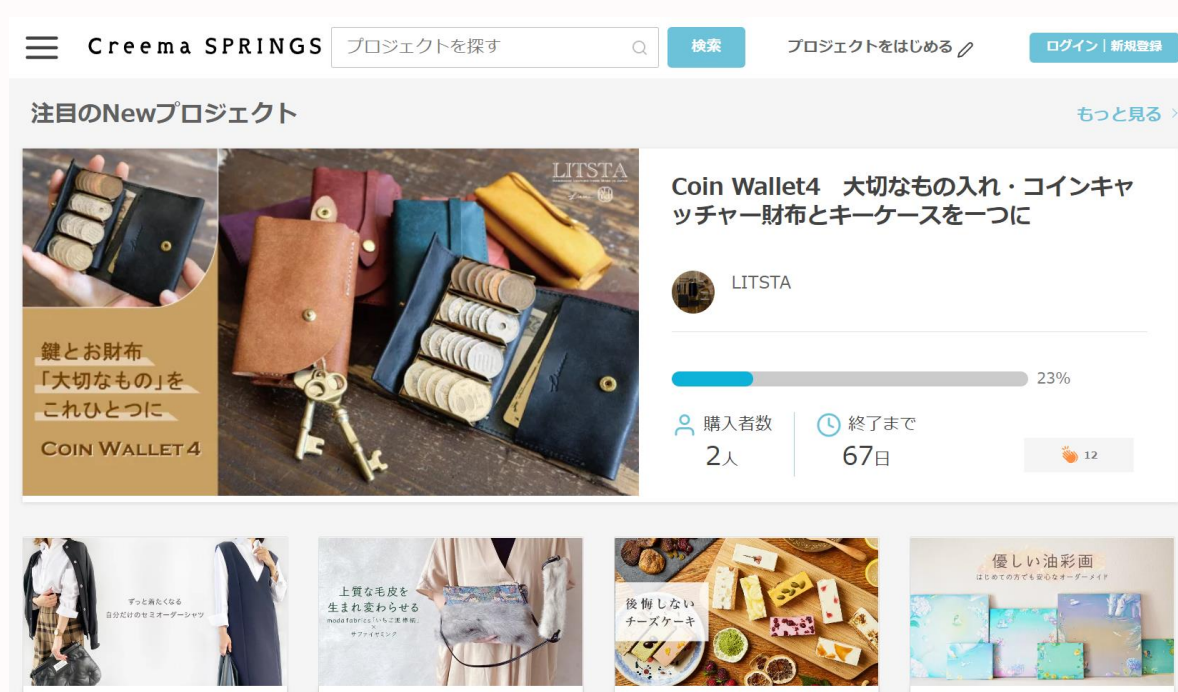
Creema SPRINGS

プロジェクトを探す

検索

プロジェクトをはじめる

ログイン | 新規登録

注目のNewプロジェクト

もっと見る >

LITSTA

鍵とお財布
「大切なもの」を
これひとつに

COIN WALLET 4

Coin Wallet4 大切なもの入れ・コインキャッチャー財布とキーケースを一つに

LITSTA

23%

購入者数
2人

終了まで
67日

12

ずっと着たくなる
自分だけのセミオーダーシャツ

上質な毛皮を
生まれ変わらせる
moda fabrics「いちご奈良祭」
×
サファイヤミンク

後悔しない
チーズケーキ

優しい油彩画
はじめての方でも安心なオーダーメイド